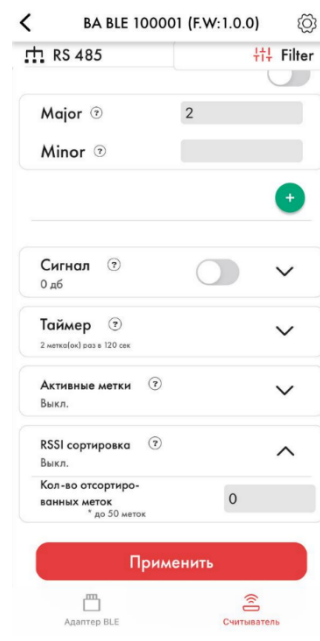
BA BLE 100001 (F.W:1.0.0)

RS 485

Filter

Major ⓘ 2

Minor ⓘ

+

Сигнал ⓘ
0 дб

Таймер ⓘ
2 метки(ок) раз в 120 сек

Активные метки ⓘ
Выкл.

RSSI сортировка ⓘ
Выкл.

Кол-во отсортированных меток
* до 50 меток
0

Применить

Адаптер BLE

Считыватель